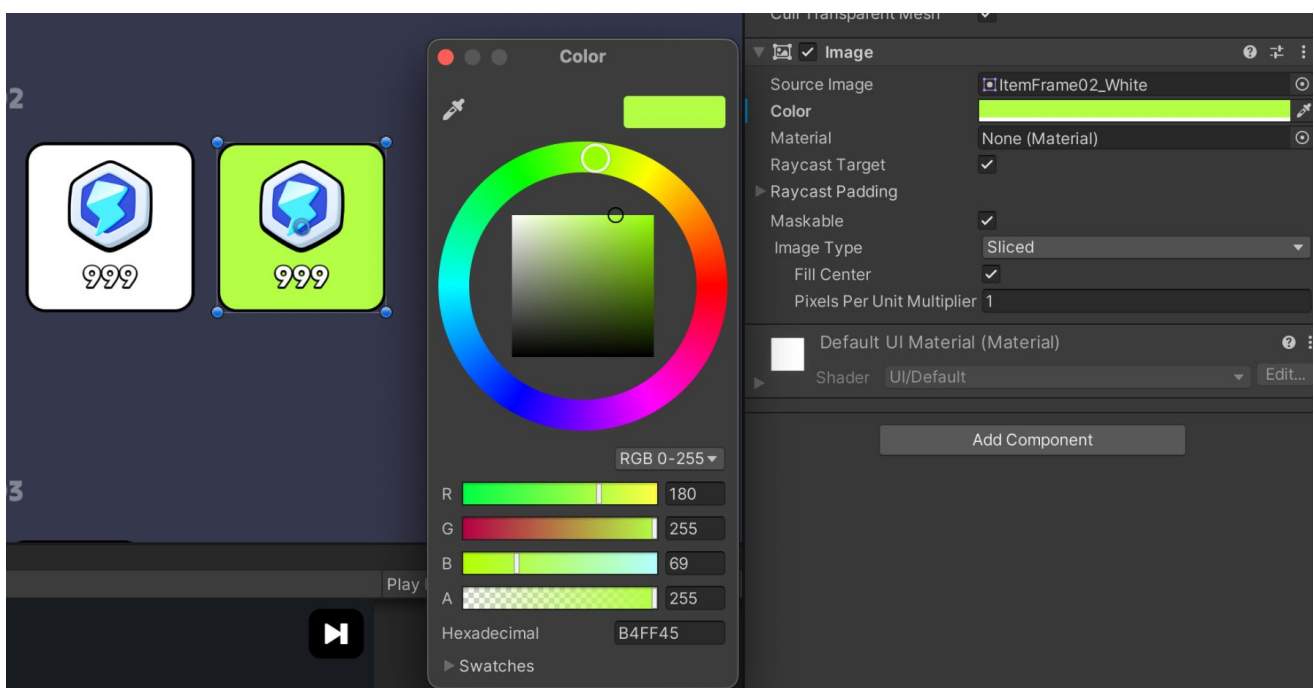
2

999

999

3

Play

Color

RGB 0-255

R 180

G 255

B 69

A 255

Hexadecimal B4FF45

Swatches

Cull Transparent Mesh

Image

Source Image ItemFrame02_White

Color

Material None (Material)

Raycast Target

Raycast Padding

Maskable

Image Type Sliced

Fill Center

Pixels Per Unit Multiplier 1

Default UI Material (Material)

Shader UI/Default Edit...

Add Component